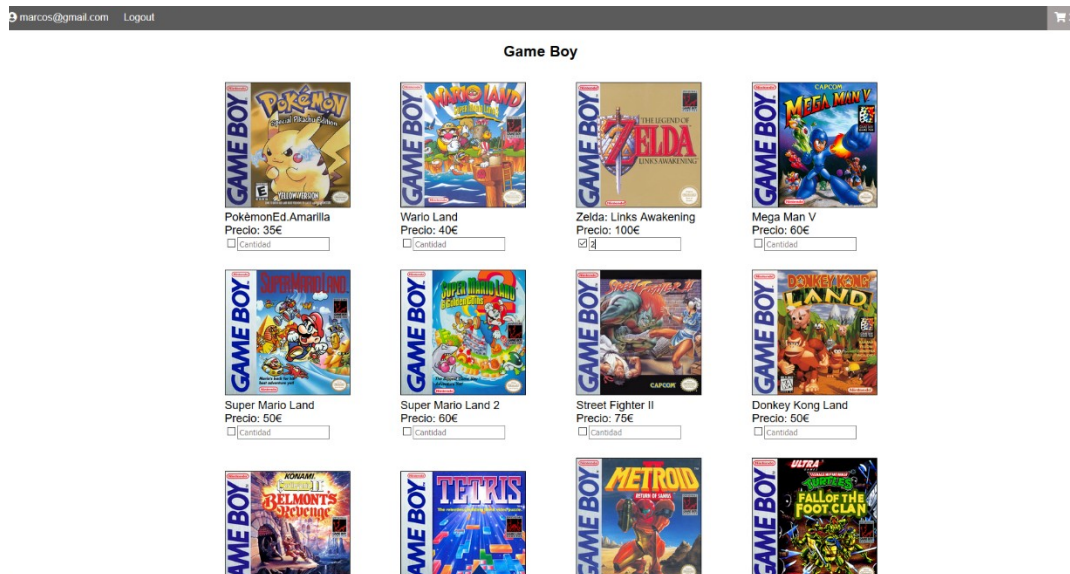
marcos@gmail.com Logout

Game Boy

PokèmonEd.Amarilla
Precio: 35€
Cantidad

Wario Land
Precio: 40€
Cantidad

Zelda: Links Awakening
Precio: 100€
2

Mega Man V
Precio: 60€
Cantidad

Super Mario Land
Precio: 50€
Cantidad

Super Mario Land 2
Precio: 60€
Cantidad

Street Fighter II
Precio: 75€
Cantidad

Donkey Kong Land
Precio: 50€
Cantidad